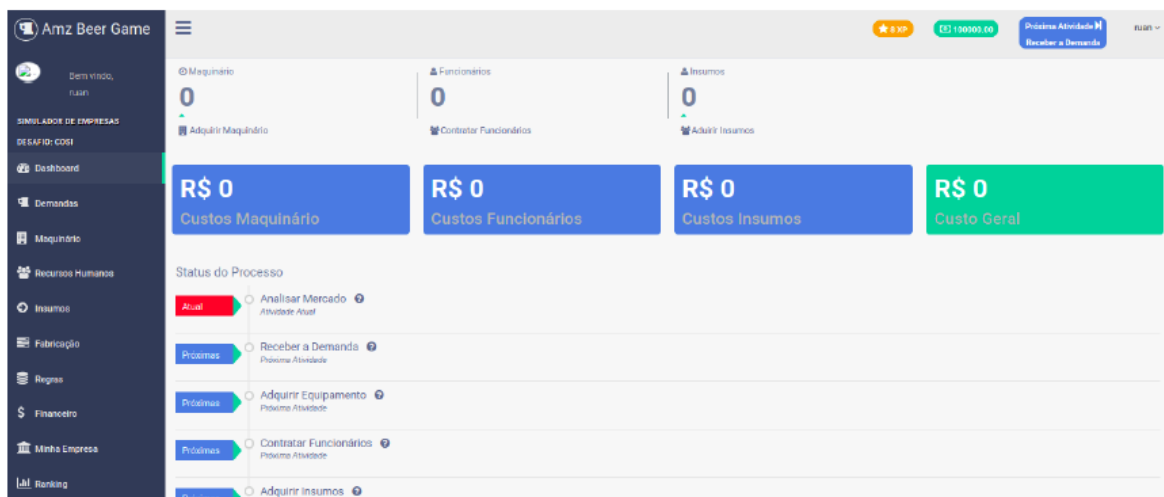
Amz Beer Game

0 XP
100000.00
Próxima Atividade
Receber a Demanda
ruan

Bem vindo, ruan
SIMULADOR DE EMPRESAS
DESAFIO: COSI
Dashboard
Demandas
Maquinário
Recursos Humanos
Insumos
Fabricação
Regras
Financeiro
Minha Empresa
Ranking

Maquinário
0
Adquirir Maquinário

Funcionários
0
Contratar Funcionários

Insumos
0
Aduirir Insumos

R$ 0
Custos Maquinário

R$ 0
Custos Funcionários

R$ 0
Custos Insumos

R$ 0
Custo Geral

Status do Processo

Atual
Analisar Mercado
Atividade Atual

Próximas
Receber a Demanda
Próxima Atividade

Próximas
Adquirir Equipamento
Próxima Atividade

Próximas
Contratar Funcionários
Próxima Atividade

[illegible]
Adquirir Insumos